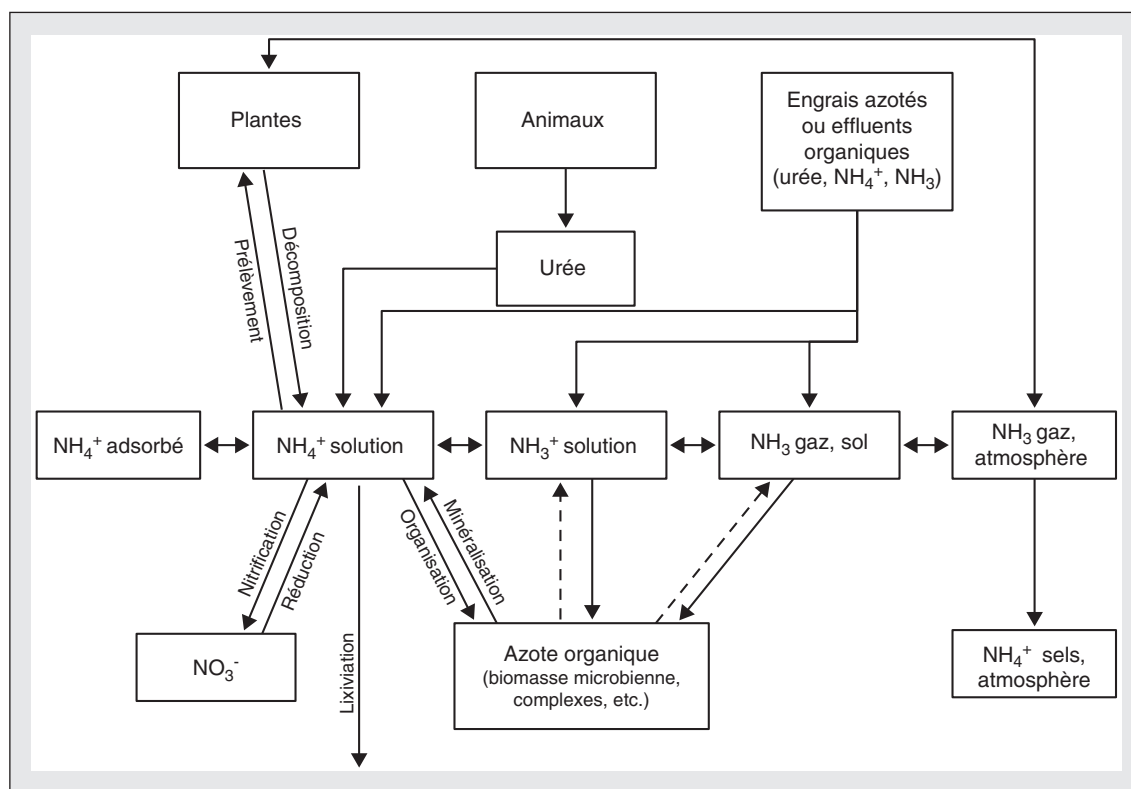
Plantes

Animaux

Engrais azotés ou effluents organiques (urée, $NH_4^+$, $NH_3$)

Prélèvement

Décomposition

Urée

$NH_4^+$ adsorbé

$NH_4^+$ solution

$NH_3^+$ solution

$NH_3$ gaz, sol

$NH_3$ gaz, atmosphère

Nitrification

Réduction

Organisation

Minéralisation

Lixiviation

$NO_3^-$

Azote organique (biomasse microbienne, complexes, etc.)

$NH_4^+$ sels, atmosphère